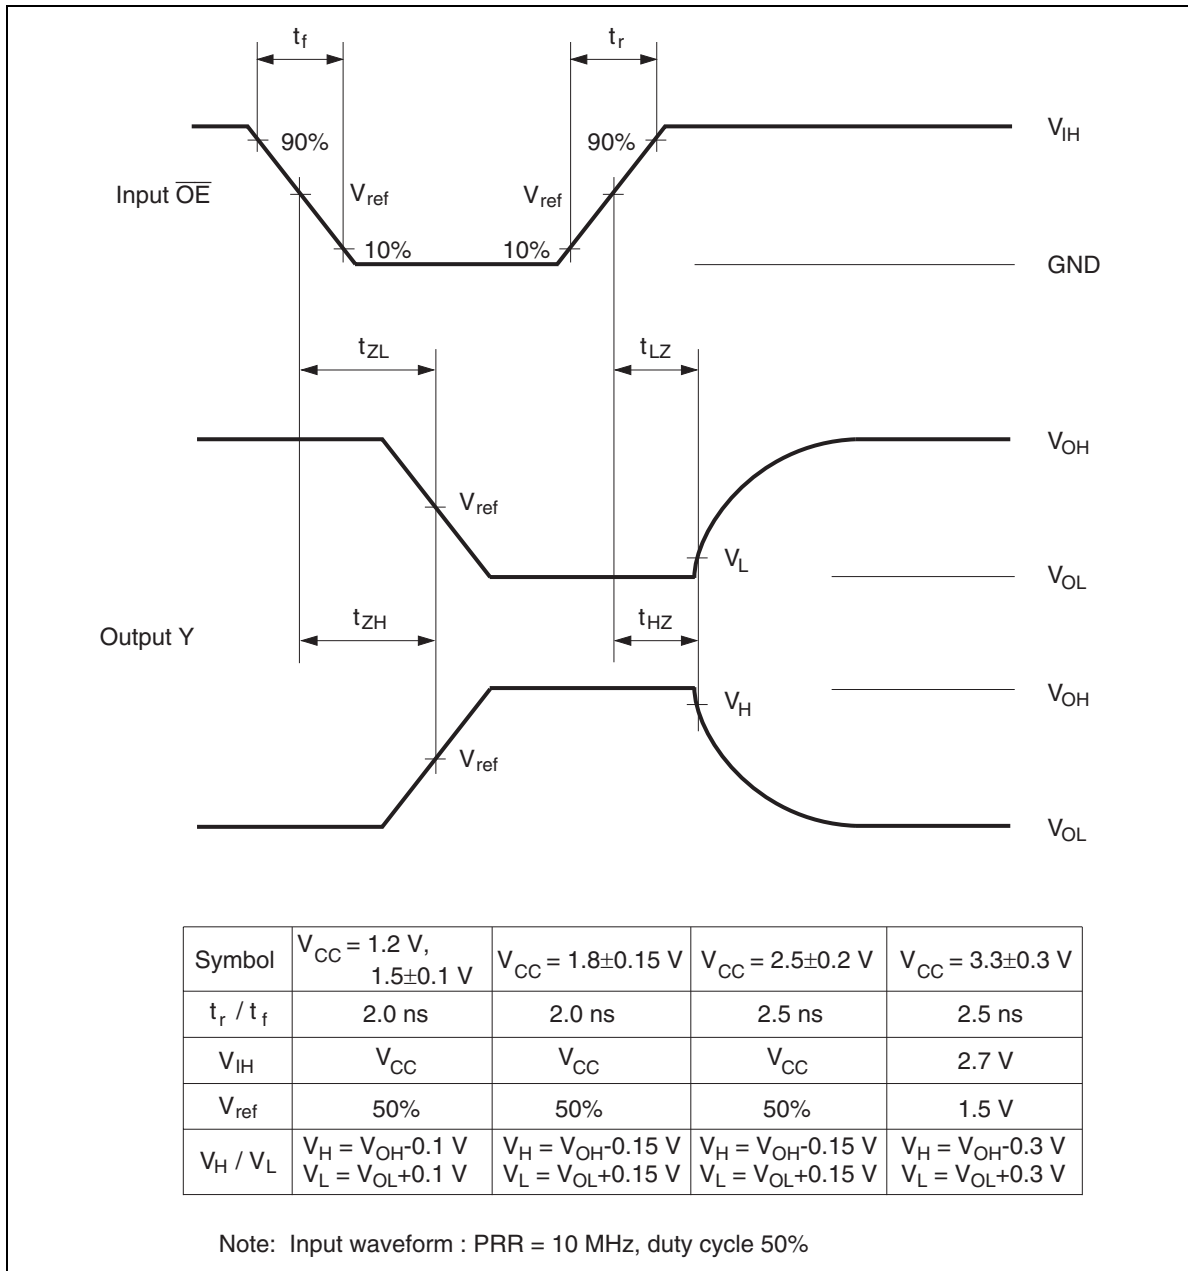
$t_f$

$t_r$

90%

90%

$V_{IH}$

Input $\overline{OE}$

$V_{ref}$

$V_{ref}$

10%

10%

GND

$t_{ZL}$

$t_{LZ}$

$V_{OH}$

$V_{ref}$

$V_L$

$V_{OL}$

Output Y

$t_{ZH}$

$t_{HZ}$

$V_{OH}$

$V_H$

$V_{ref}$

$V_{OL}$

| Symbol | $V_{CC}$ = 1.2 V, 1.5±0.1 V | $V_{CC}$ = 1.8±0.15 V | $V_{CC}$ = 2.5±0.2 V | $V_{CC}$ = 3.3±0.3 V |
|---|---|---|---|---|
| $t_r$ / $t_f$ | 2.0 ns | 2.0 ns | 2.5 ns | 2.5 ns |
| $V_{IH}$ | $V_{CC}$ | $V_{CC}$ | $V_{CC}$ | 2.7 V |
| $V_{ref}$ | 50% | 50% | 50% | 1.5 V |
| $V_H$ / $V_L$ | $V_H$ = $V_{OH}$-0.1 V $V_L$ = $V_{OL}$+0.1 V | $V_H$ = $V_{OH}$-0.15 V $V_L$ = $V_{OL}$+0.15 V | $V_H$ = $V_{OH}$-0.15 V $V_L$ = $V_{OL}$+0.15 V | $V_H$ = $V_{OH}$-0.3 V $V_L$ = $V_{OL}$+0.3 V |

Note: Input waveform : PRR = 10 MHz, duty cycle 50%